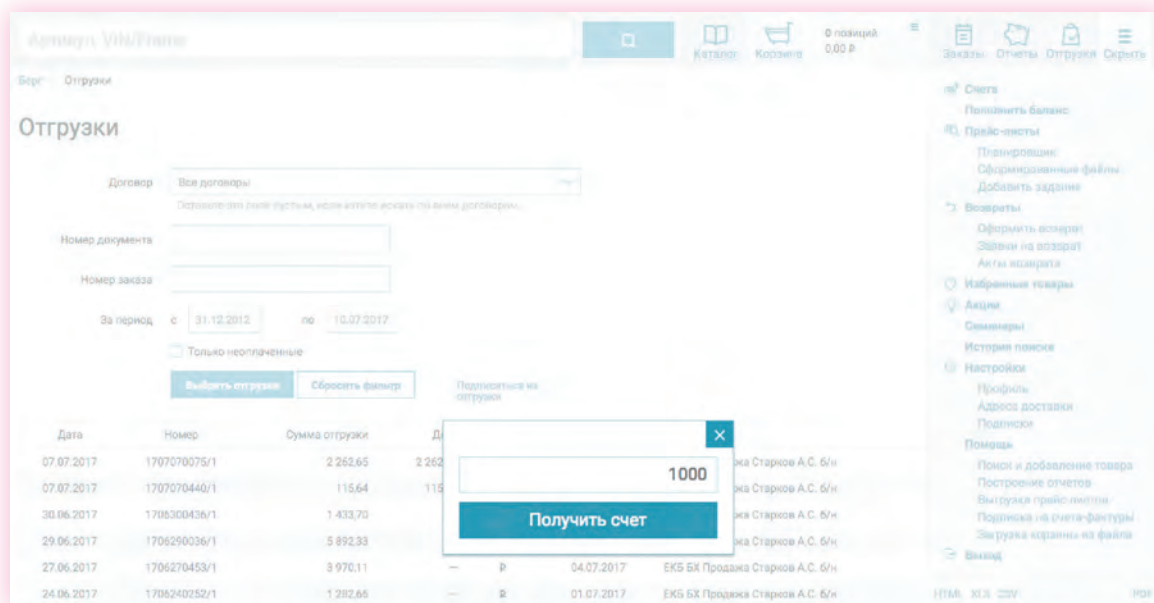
Артикул, VIN/Frame

Каталог Корзина 0 позиций 0,00 ₽

Заказы Отчеты Отгрузки Скрыть

Берг Отгрузки

Отгрузки

Договор Все договоры
Оставьте это поле пустым, если хотите искать по всем договорам

Номер документа

Номер заказа

За период с 31.12.2012 по 10.07.2017

Только неоплаченные

Выбрать отгрузки Сбросить фильтр Подписаться на отгрузки

| Дата | Номер | Сумма отгрузки | Д |  |  |  |
|---|---|---|---|---|---|---|
| 07.07.2017 | 1707070075/1 | 2 262,65 | 2 262 |  |  | жа Старков А.С. б/н |
| 07.07.2017 | 1707070440/1 | 115,64 | 115 |  |  | жа Старков А.С. б/н |
| 30.06.2017 | 1706300436/1 | 1 433,70 |  |  |  | жа Старков А.С. б/н |
| 29.06.2017 | 1706290036/1 | 5 892,33 |  |  |  | жа Старков А.С. б/н |
| 27.06.2017 | 1706270453/1 | 3 970,11 | — | ₽ | 04.07.2017 | ЕКБ БХ Продажа Старков А.С. б/н |
| 24.06.2017 | 1706240252/1 | 1 282,66 | — | ₽ | 01.07.2017 | ЕКБ БХ Продажа Старков А.С. б/н |

1000

Получить счет

Счета
Пополнить баланс
Прайс-листы
Планировщик
Сформированные файлы
Добавить задание
Возвраты
Оформить возврат
Заявки на возврат
Акты возврата
Избранные товары
Акции
Семинары
История поиска
Настройки
Профиль
Адреса доставки
Подписки
Помощь
Поиск и добавление товара
Построение отчетов
Выгрузка прайс-листов
Подписка на счета-фактуры
Загрузка корзины из файла
Выход

HTML XLS CSV PDF